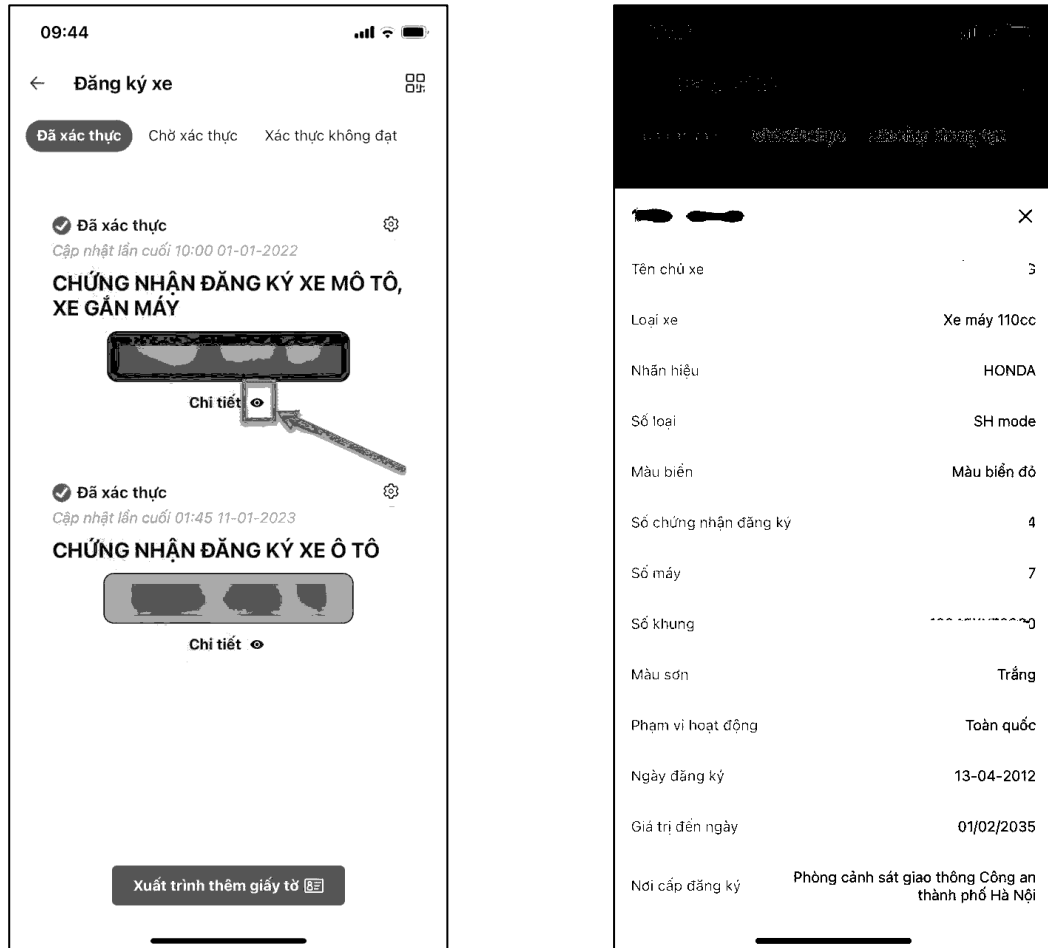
09:44

← Đăng ký xe

Đã xác thực Chờ xác thực Xác thực không đạt

Đã xác thực
Cập nhật lần cuối 10:00 01-01-2022
CHỨNG NHẬN ĐĂNG KÝ XE MÔ TÔ, XE GẮN MÁY
Chi tiết

Đã xác thực
Cập nhật lần cuối 01:45 11-01-2023
CHỨNG NHẬN ĐĂNG KÝ XE Ô TÔ
Chi tiết

Xuất trình thêm giấy tờ

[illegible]

×

| | |
|---|---|
| Tên chủ xe | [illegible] |
| Loại xe | Xe máy 110cc |
| Nhãn hiệu | HONDA |
| Số loại | SH mode |
| Màu biển | Màu biển đỏ |
| Số chứng nhận đăng ký | 4 |
| Số máy | 7 |
| Số khung | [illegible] |
| Màu sơn | Trắng |
| Phạm vi hoạt động | Toàn quốc |
| Ngày đăng ký | 13-04-2012 |
| Giá trị đến ngày | 01/02/2035 |
| Nơi cấp đăng ký | Phòng cảnh sát giao thông Công an thành phố Hà Nội |